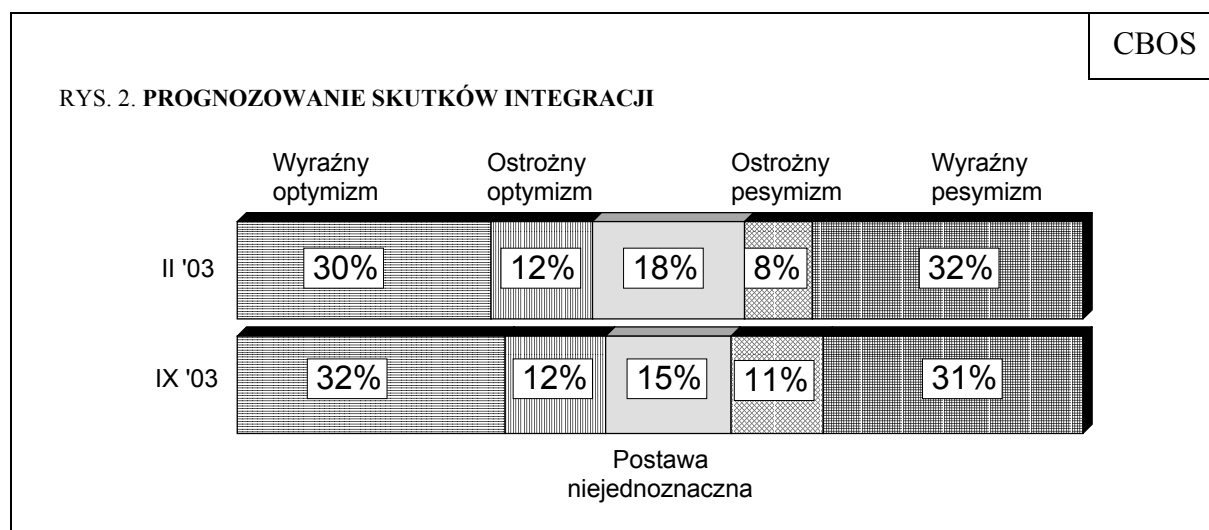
CBOS

RYS. 2. **PROGNOZOWANIE SKUTKÓW INTEGRACJI**

Wyraźny optymizm

Ostrożny optymizm

Ostrożny pesymizm

Wyraźny pesymizm

II '03

30%

12%

18%

8%

32%

IX '03

32%

12%

15%

11%

31%

Postawa niejednoznaczna